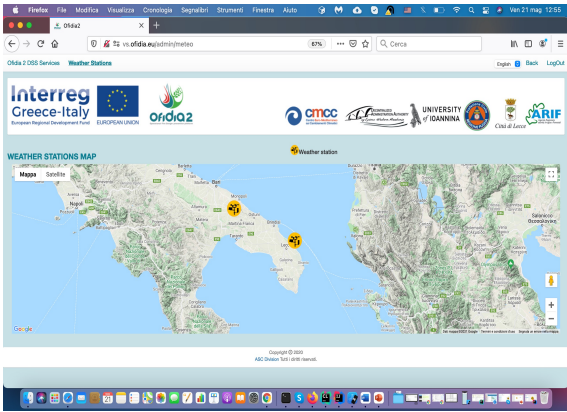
Firefox File Modifica Visualizza Cronologia Segnalibri Strumenti Finestra Aiuto Ven 21 mag 12:55

Ofidia2

vs.ofidia.eu/admin/meteo

67%

Cerca

Ofidia 2 OSS Services Weather Stations

English Back LogOut

Interreg Greece-Italy
European Regional Development Fund

EUROPEAN UNION

OfiDiA2

cmcc

UNIVERSITY of IOANNINA

Città di Lecce

ARIF

WEATHER STATIONS MAP

Weather station

Mappa Satellite

Bari

Napoli

Salonicco

Google

Dati mappa ©2021 Google Termini e condizioni d'uso Segnala un errore nella mappa

Copyright © 2020
ABC Division Tutti i diritti riservati.